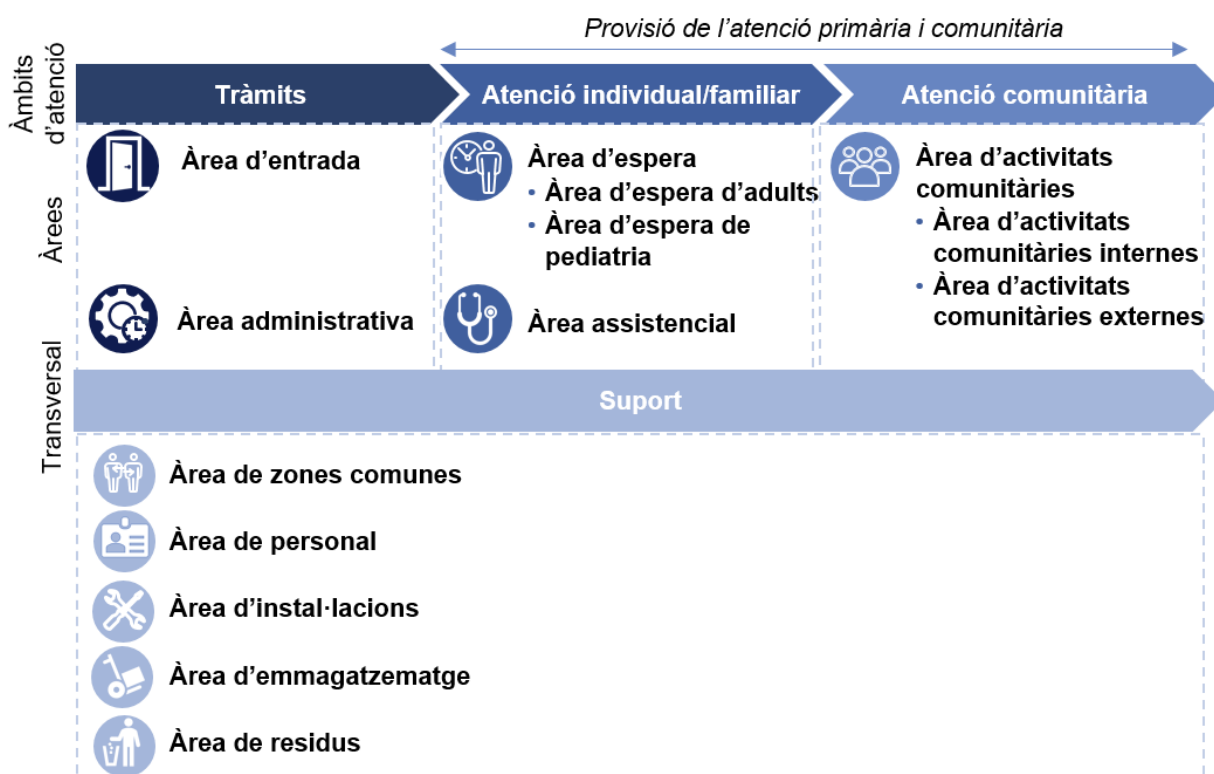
Provisió de l'atenció primària i comunitària

Àmbits d'atenció

Tràmits

Atenció individual/familiar

Atenció comunitària

Àrees

Àrea d'entrada

Àrea administrativa

Àrea d'espera
• Àrea d'espera d'adults
• Àrea d'espera de pediatria

Àrea assistencial

Àrea d'activitats comunitàries
• Àrea d'activitats comunitàries internes
• Àrea d'activitats comunitàries externes

Transversal

Suport

Àrea de zones comunes

Àrea de personal

Àrea d'instal·lacions

Àrea d'emmagatzematge

Àrea de residus